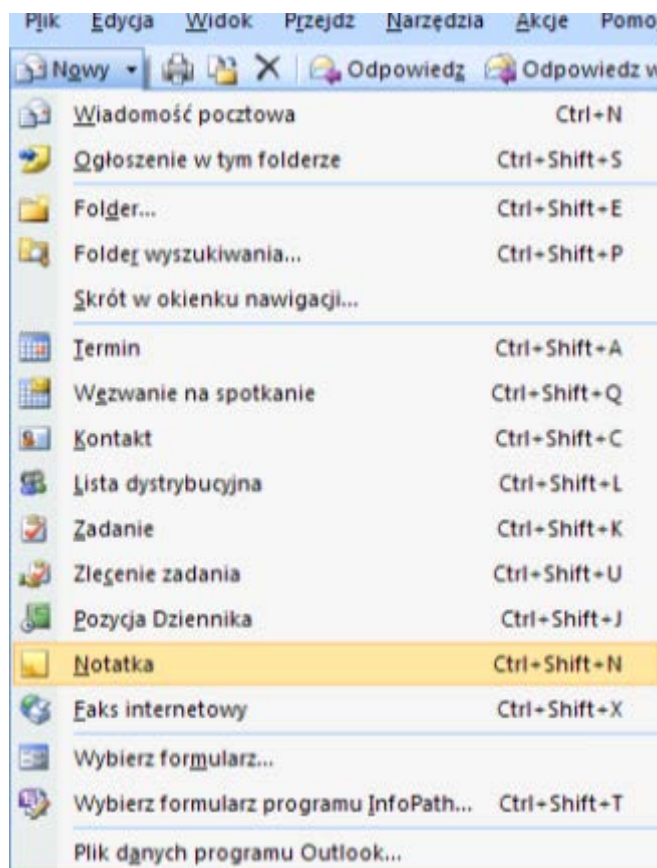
Plik Edycja Widok Przejdź Narzędzia Akcje Pomo

Nowy | Odpowiedz | Odpowiedz w

Wiadomość pocztowa Ctrl+N
Ogłoszenie w tym folderze Ctrl+Shift+S
Folder... Ctrl+Shift+E
Folder wyszukiwania... Ctrl+Shift+P
Skrót w okienku nawigacji...
Termin Ctrl+Shift+A
Wezwanie na spotkanie Ctrl+Shift+Q
Kontakt Ctrl+Shift+C
Lista dystrybucyjna Ctrl+Shift+L
Zadanie Ctrl+Shift+K
Zlecenie zadania Ctrl+Shift+U
Pozycja Dziennika Ctrl+Shift+J
Notatka Ctrl+Shift+N
Faks internetowy Ctrl+Shift+X
Wybierz formularz...
Wybierz formularz programu InfoPath... Ctrl+Shift+T
Plik danych programu Outlook...